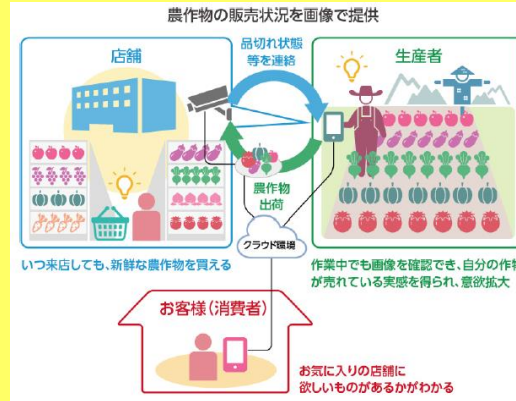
農作物の販売状況を画像で提供

店舗

品切れ状態等を連絡

生産者

農作物出荷

クラウド環境

いつ来店しても、新鮮な農作物を買える

作業中でも画像を確認でき、自分の作物が売れている実感を得られ、意欲拡大

お客様（消費者）

お気に入りの店舗に欲しいものがあるかがわかる